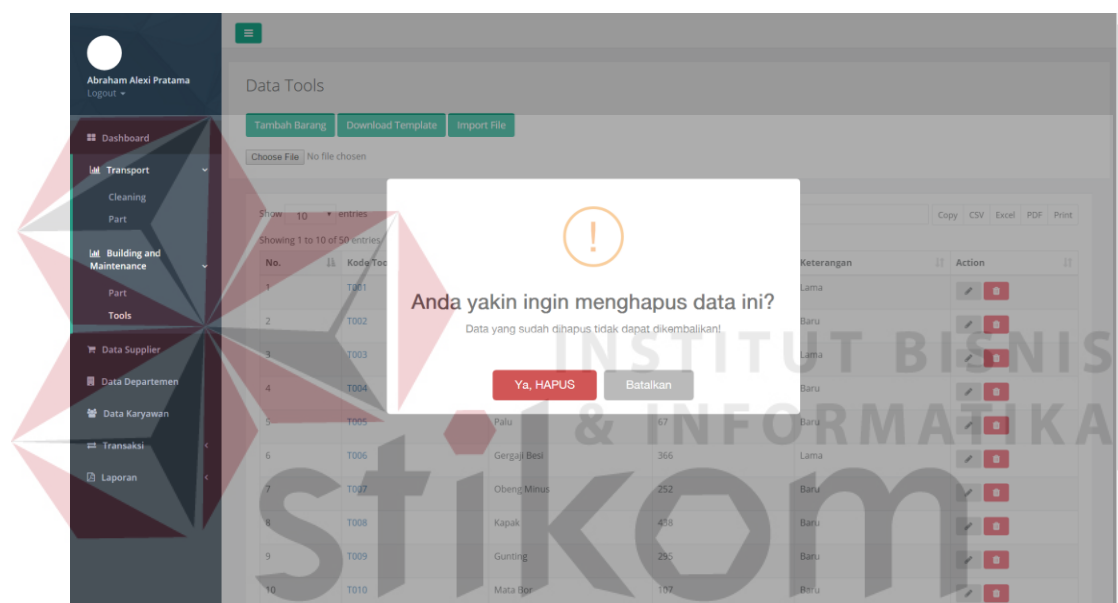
Abraham Alexi Pratama
Logout

Dashboard
Transport
Cleaning
Part
Building and Maintenance
Part
Tools
Data Supplier
Data Departemen
Data Karyawan
Transaksi
Laporan

Data Tools

Tambah Barang
Download Template
Import File
Choose File No file chosen

Show 10 entries
Showing 1 to 10 of 50 entries

Copy CSV Excel PDF Print

| No. | Kode Too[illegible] | | | Keterangan | Action |
|---|---|---|---|---|---|
| 1 | T001 | | | Lama | |
| 2 | T002 | | | Baru | |
| 3 | T003 | | | Lama | |
| 4 | T004 | | | Baru | |
| 5 | T005 | Palu | 67 | Baru | |
| 6 | T006 | Gergaji Besi | 366 | Lama | |
| 7 | T007 | Obeng Minus | 252 | Baru | |
| 8 | T008 | Kapak | 438 | Baru | |
| 9 | T009 | Gunting | 295 | Baru | |
| 10 | T010 | Mata Bor | 107 | Baru | |

!
Anda yakin ingin menghapus data ini?
Data yang sudah dihapus tidak dapat dikembalikan!
Ya, HAPUS
Batalkan

INSTITUT BISNIS & INFORMATIKA
stikom